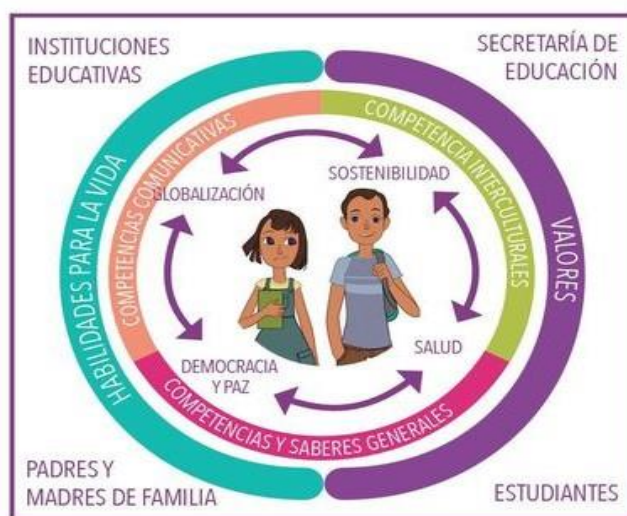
INSTITUCIONES EDUCATIVAS

SECRETARÍA DE EDUCACIÓN

HABILIDADES PARA LA VIDA

VALORES

COMPETENCIAS COMUNICATIVAS

COMPETENCIA INTERCULTURALES

GLOBALIZACIÓN

SOSTENIBILIDAD

DEMOCRACIA Y PAZ

SALUD

COMPETENCIAS Y SABERES GENERALES

PADRES Y MADRES DE FAMILIA

ESTUDIANTES